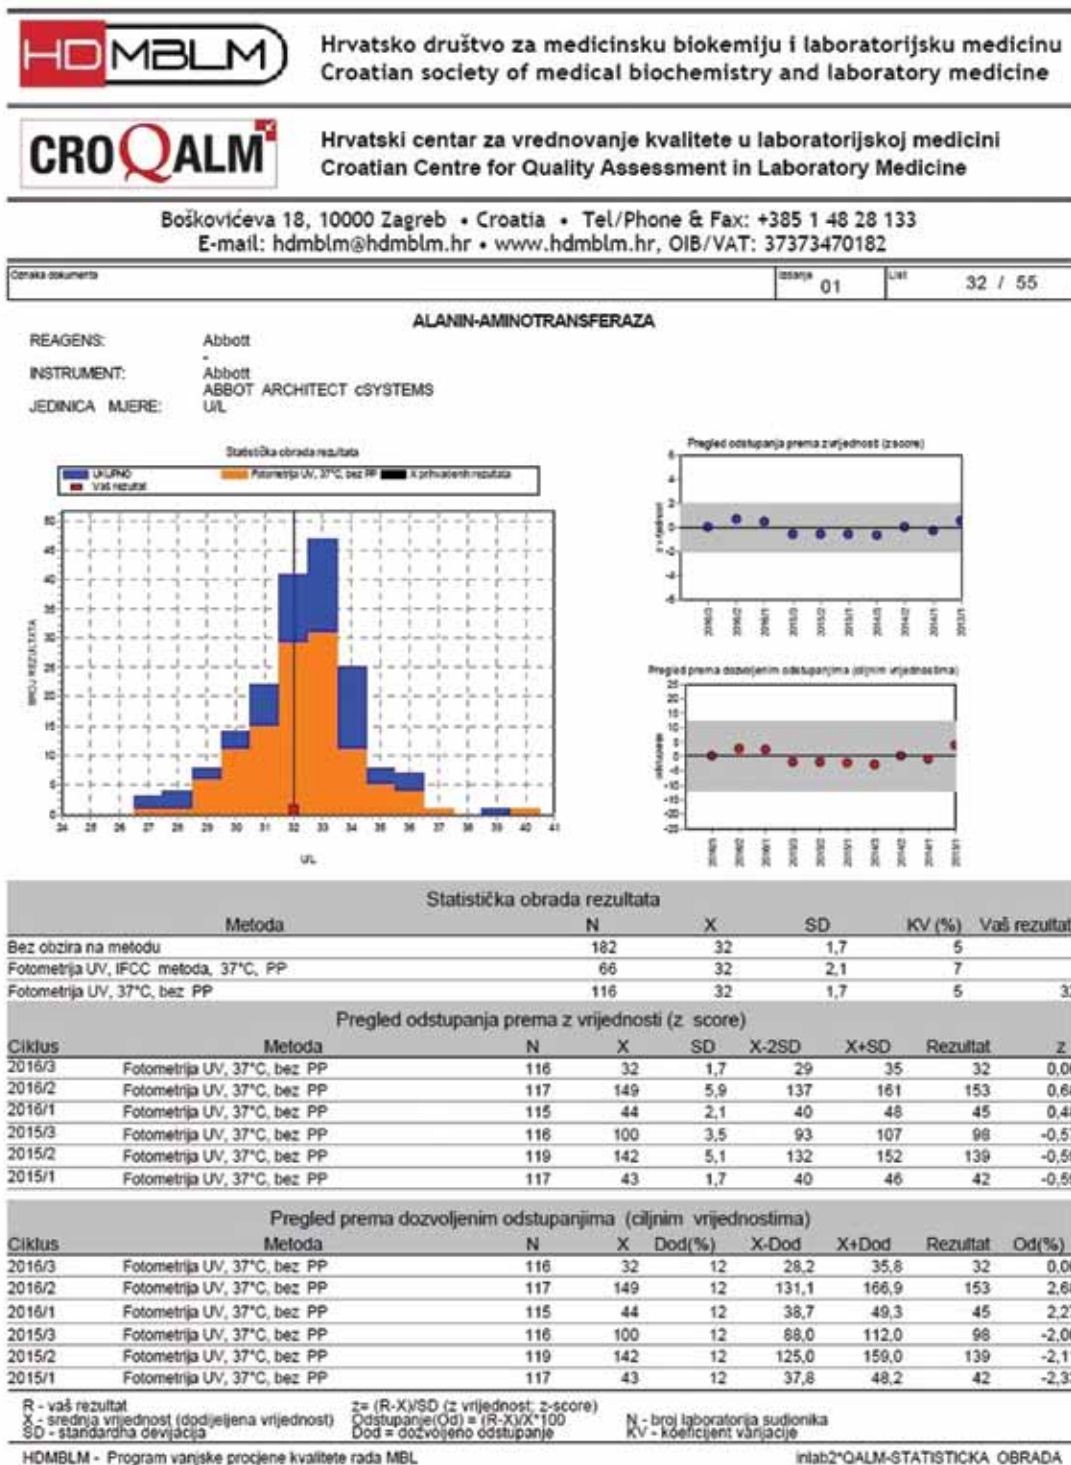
HDMBLM

Hrvatsko društvo za medicinsku biokemiju i laboratorijsku medicinu
Croatian society of medical biochemistry and laboratory medicine

CROQALM

Hrvatski centar za vrednovanje kvalitete u laboratorijskoj medicini
Croatian Centre for Quality Assessment in Laboratory Medicine

Boškovićeva 18, 10000 Zagreb • Croatia • Tel/Phone & Fax: +385 1 48 28 133
E-mail: hdmblm@hdmblm.hr • www.hdmblm.hr, OIB/VAT: 37373470182

Oznaka dokumenta | Izdanje 01 | List 32 / 55

ALANIN-AMINOTRANSFERAZA

REAGENS: Abbott
-
INSTRUMENT: Abbott
ABBOT ARCHITECT cSYSTEMS
JEDINICA MJERE: U/L

Statistička obrada rezultata
UKUPNO
Vaš rezultat
Fotometrija UV, 37°C, bez PP
X prihvaćenih rezultata

BROJ REZULTATA
0 5 10 15 20 25 30 35 40 45 50
24 25 26 27 28 29 30 31 32 33 34 35 36 37 38 39 40 41
U/L

Pregled odstupanja prema z vrijednosti (z score)
z vrijednost
6 4 2 0 -2 -4 -6
2016/3 2016/2 2016/1 2015/3 2015/2 2015/1 2014/3 2014/2 2014/1 2013/1

Pregled prema dozvoljenim odstupanjima (ciljnim vrijednostima)
odstupanje
25 20 15 10 5 0 -5 -10 -15 -20 -25
2016/3 2016/2 2016/1 2015/3 2015/2 2015/1 2014/3 2014/2 2014/1 2013/1

Statistička obrada rezultata

| Metoda | N | X | SD | KV (%) | Vaš rezultat |
|---|---|---|---|---|---|
| Bez obzira na metodu | 182 | 32 | 1,7 | 5 | |
| Fotometrija UV, IFCC metoda, 37°C, PP | 66 | 32 | 2,1 | 7 | |
| Fotometrija UV, 37°C, bez PP | 116 | 32 | 1,7 | 5 | 3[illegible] |

Pregled odstupanja prema z vrijednosti (z score)

| Ciklus | Metoda | N | X | SD | X-2SD | X+SD | Rezultat | z |
|---|---|---|---|---|---|---|---|---|
| 2016/3 | Fotometrija UV, 37°C, bez PP | 116 | 32 | 1,7 | 29 | 35 | 32 | 0,0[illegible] |
| 2016/2 | Fotometrija UV, 37°C, bez PP | 117 | 149 | 5,9 | 137 | 161 | 153 | 0,6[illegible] |
| 2016/1 | Fotometrija UV, 37°C, bez PP | 115 | 44 | 2,1 | 40 | 48 | 45 | 0,4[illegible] |
| 2015/3 | Fotometrija UV, 37°C, bez PP | 116 | 100 | 3,5 | 93 | 107 | 98 | -0,5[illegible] |
| 2015/2 | Fotometrija UV, 37°C, bez PP | 119 | 142 | 5,1 | 132 | 152 | 139 | -0,5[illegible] |
| 2015/1 | Fotometrija UV, 37°C, bez PP | 117 | 43 | 1,7 | 40 | 46 | 42 | -0,5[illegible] |

Pregled prema dozvoljenim odstupanjima (ciljnim vrijednostima)

| Ciklus | Metoda | N | X | Dod(%) | X-Dod | X+Dod | Rezultat | Od(%) |
|---|---|---|---|---|---|---|---|---|
| 2016/3 | Fotometrija UV, 37°C, bez PP | 116 | 32 | 12 | 28,2 | 35,8 | 32 | 0,0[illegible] |
| 2016/2 | Fotometrija UV, 37°C, bez PP | 117 | 149 | 12 | 131,1 | 166,9 | 153 | 2,6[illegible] |
| 2016/1 | Fotometrija UV, 37°C, bez PP | 115 | 44 | 12 | 38,7 | 49,3 | 45 | 2,2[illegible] |
| 2015/3 | Fotometrija UV, 37°C, bez PP | 116 | 100 | 12 | 88,0 | 112,0 | 98 | -2,0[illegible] |
| 2015/2 | Fotometrija UV, 37°C, bez PP | 119 | 142 | 12 | 125,0 | 159,0 | 139 | -2,1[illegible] |
| 2015/1 | Fotometrija UV, 37°C, bez PP | 117 | 43 | 12 | 37,8 | 48,2 | 42 | -2,3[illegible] |

R - vaš rezultat
X - srednja vrijednost (dodijeljena vrijednost)
SD - standardna devijacija
z= (R-X)/SD (z vrijednost; z-score)
Odstupanje(Od) = (R-X)/X*100
Dod = dozvoljeno odstupanje
N - broj laboratorija sudionika
KV - koeficijent varijacije

HDMBLM - Program vanjske procjene kvalitete rada MBL
inlab2*QALM-STATISTICKA OBRADA